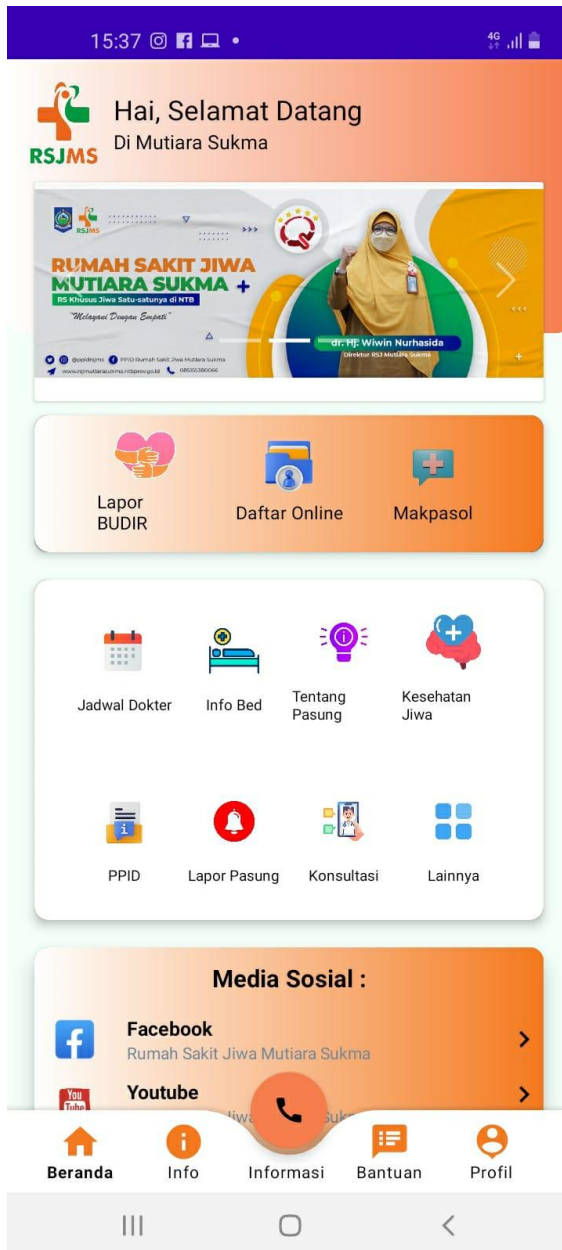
15:37

4G

RSJMS

Hai, Selamat Datang
Di Mutiara Sukma

RSJMS

RUMAH SAKIT JIWA MUTIARA SUKMA
RS Khusus Jiwa Satu-satunya di NTB
"Melayani Dengan Empati"

dr. Hj. Wiwin Nurhasida
Direktur RSJ Mutiara Sukma

@ppidrsjms PPID Rumah Sakit Jiwa Mutiara Sukma
www.rsjmutiarasukma.ntbprov.go.id 085351380066

Lapor BUDIR

Daftar Online

Makpasol

Jadwal Dokter

Info Bed

Tentang Pasung

Kesehatan Jiwa

PPID

Lapor Pasung

Konsultasi

Lainnya

Media Sosial :

Facebook
Rumah Sakit Jiwa Mutiara Sukma

Youtube
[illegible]

Beranda

Info

Informasi

Bantuan

Profil